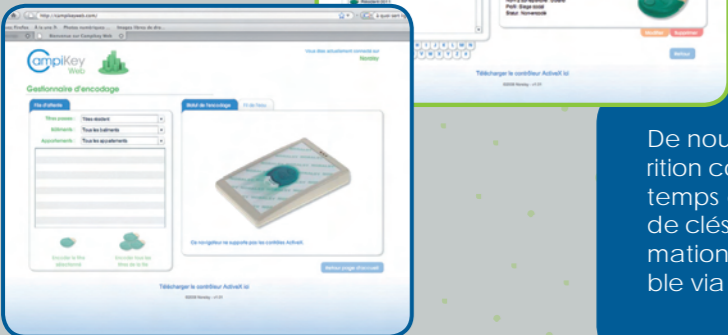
http://campikeyweb.com/

Bienvenue sur CampiKey Web

CampiKey Web

Vous êtes actuellement connecté sur Nonsby

Gestionnaire d'encodage

Titre posseur: Titres étudiant

Bâtiments: Tous les bâtiments

Appartements: Tous les appartements

Encoder le titre sélectionné

Encoder le titre de la liste

Statut de l'encodeur

Ce navigateur ne supporte pas les contrôles ActiveX.

Retour page d'accueil

Télécharger le contrôleur ActiveX ici

Profil: Stage social

Statut: Nonencodé

Retour

Télécharger le contrôleur ActiveX ici

De nou
rition co
temps
de clés
mation
ble via